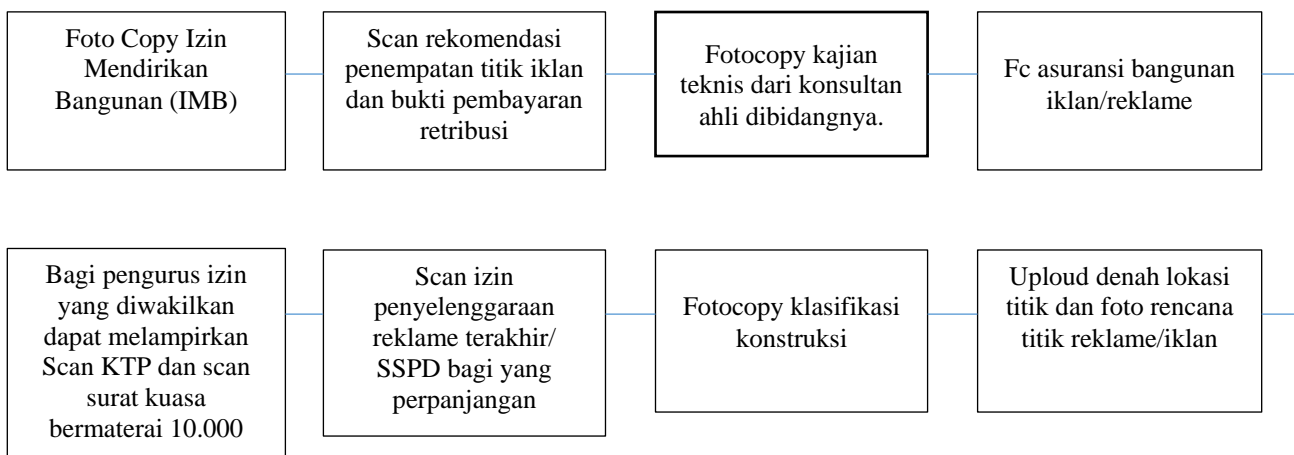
Foto Copy Izin Mendirikan Bangunan (IMB)

Scan rekomendasi penempatan titik iklan dan bukti pembayaran retribusi

Fotocopy kajian teknis dari konsultan ahli dibidangnya.

Fc asuransi bangunan iklan/reklame

Bagi pengurus izin yang diwakilkan dapat melampirkan Scan KTP dan scan surat kuasa bermaterai 10.000

Scan izin penyelenggaraan reklame terakhir/ SSPD bagi yang perpanjangan

Fotocopy klasifikasi konstruksi

Uploud denah lokasi titik dan foto rencana titik reklame/iklan